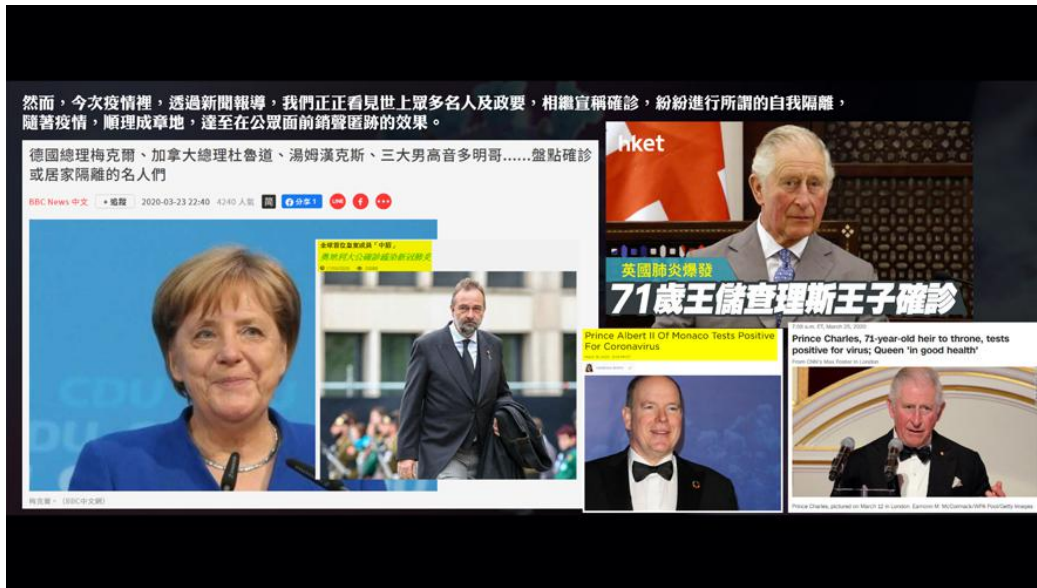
然而，今次疫情裡，透過新聞報導，我們正正看見世上眾多名人及政要，相繼宣稱確診，紛紛進行所謂的自我隔離，隨著疫情，順理成章地，達至在公眾面前銷聲匿跡的效果。

德國總理梅克爾、加拿大總理杜魯道、湯姆漢克斯、三大男高音多明哥......盤點確診或居家隔離的名人們

BBC News 中文 + 追蹤 2020-03-23 22:40 4240 人氣 分享

梅克爾。(BBC中文網)

全球首位皇室成員「中招」
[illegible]

hket

英國肺炎爆發
71歲王儲查理斯王子確診

Prince Albert II Of Monaco Tests Positive For Coronavirus

7:05 a.m. ET, March 25, 2020
Prince Charles, 71-year-old heir to throne, tests positive for virus; Queen 'in good health'
From CNN's Max Foster in London

Prince Charles, pictured on March 12 in London. Eamonn M. McCormack/WPA Pool/Getty Images